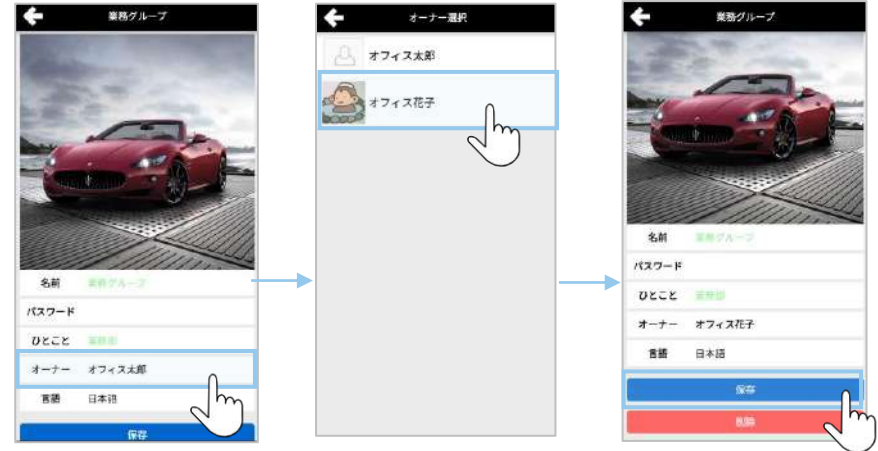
業務グループ

名前 業務グループ
パスワード
ひとこと 業務部
オーナー オフィス太郎
言語 日本語
保存

オーナー選択

オフィス太郎
オフィス花子

業務グループ

名前 業務グループ
パスワード
ひとこと 業務部
オーナー オフィス花子
言語 日本語
保存
削除